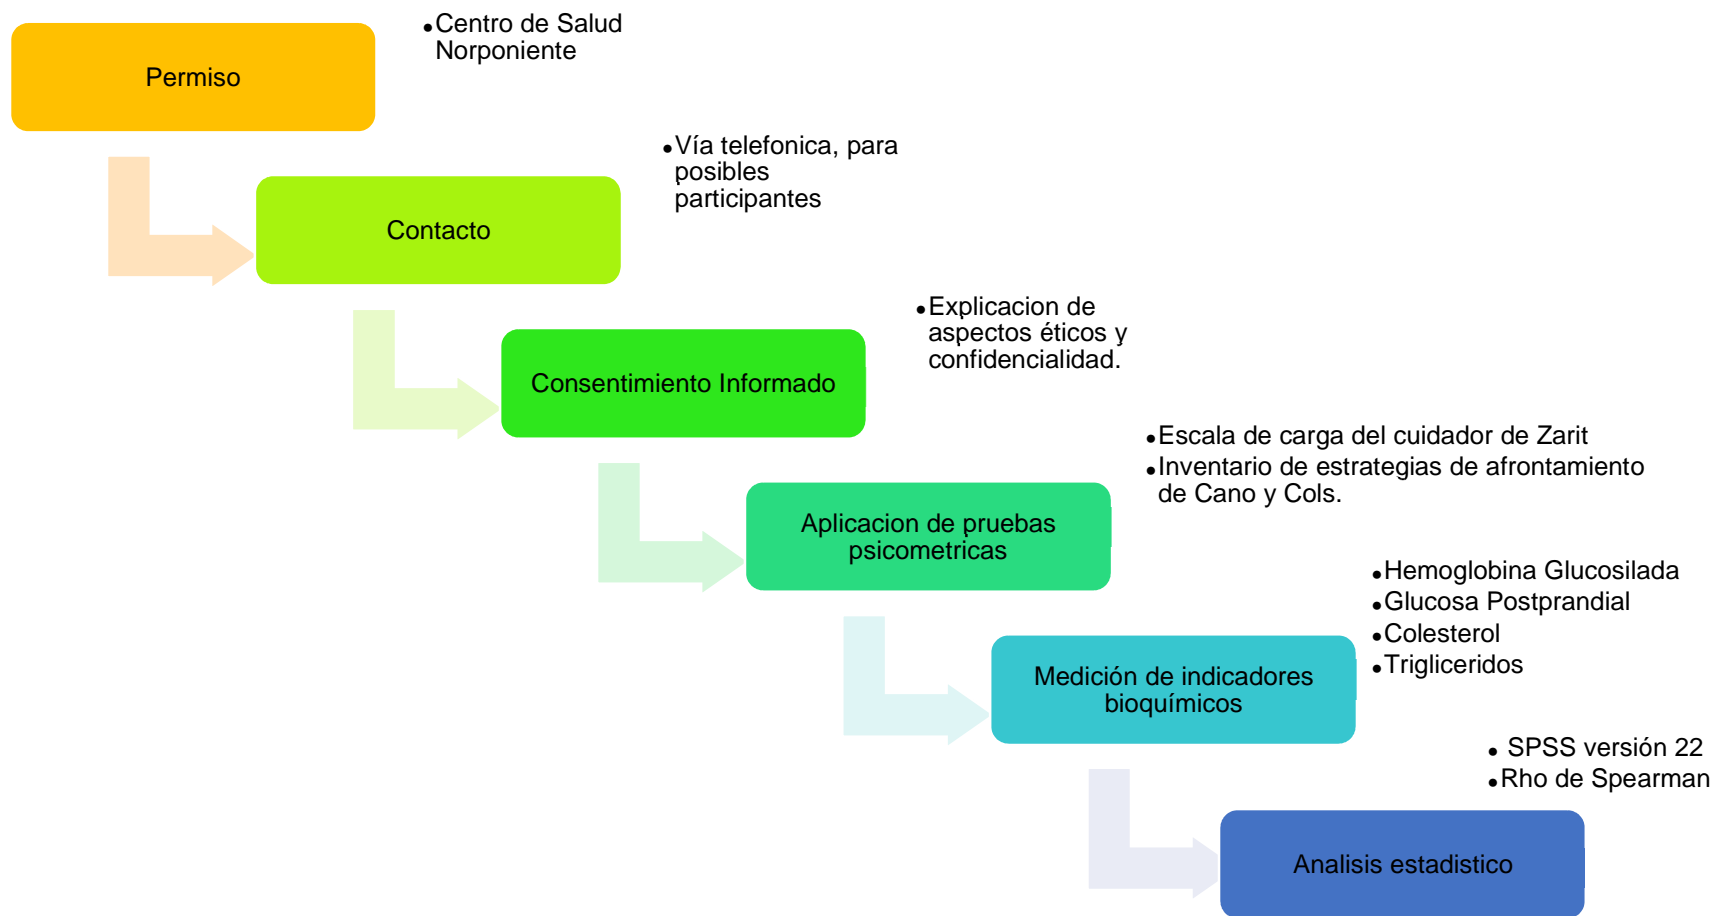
Permiso

• Centro de Salud Norponiente

Contacto

• Vía telefonica, para posibles participantes

Consentimiento Informado

• Explicacion de aspectos éticos y confidencialidad.

Aplicacion de pruebas psicometricas

• Escala de carga del cuidador de Zarit
• Inventario de estrategias de afrontamiento de Cano y Cols.

Medición de indicadores bioquímicos

• Hemoglobina Glucosilada
• Glucosa Postprandial
• Colesterol
• Trigliceridos

Analisis estadistico

• SPSS versión 22
• Rho de Spearman